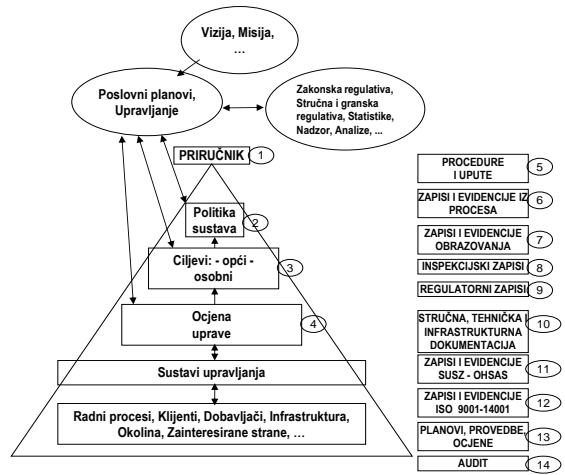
Vizija, Misija, ...

Poslovni planovi, Upravljanje

Zakonska regulativa, Stručna i granska regulativa, Statistike, Nadzor, Analize, ...

PRIRUČNIK 1

Politika sustava 2

Ciljevi: - opći - osobni 3

Ocjena uprave 4

Sustavi upravljanja

Radni procesi, Klijenti, Dobavljači, Infrastruktura, Okolina, Zainteresirane strane, ...

PROCEDURE I UPUTE 5

ZAPISI I EVIDENCIJE IZ PROCESA 6

ZAPISI I EVIDENCIJE OBRAZOVANJA 7

INSPEKCIJSKI ZAPISI 8

REGULATORNI ZAPISI 9

STRUČNA, TEHNIČKA I INFRASTRUKTURNA DOKUMENTACIJA 10

ZAPISI I EVIDENCIJE SUSZ - OHSAS 11

ZAPISI I EVIDENCIJE ISO 9001-14001 12

PLANOVI, PROVEDBE, OCJENE 13

AUDIT 14